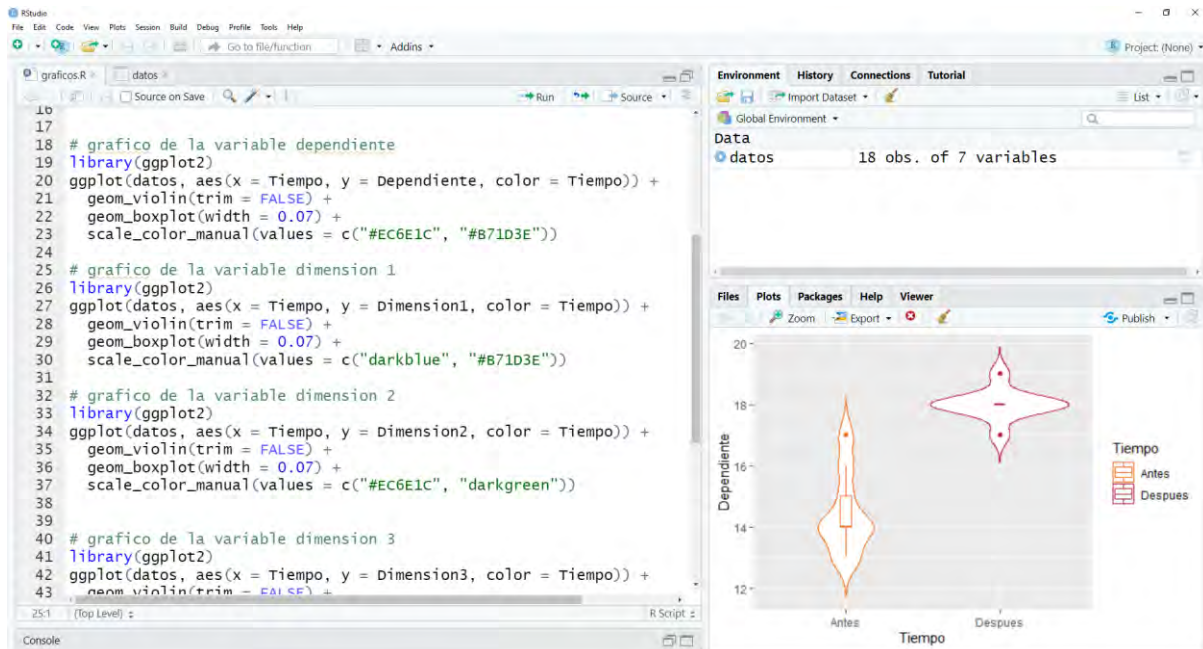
RStudio
File Edit Code View Plots Session Build Debug Profile Tools Help
Go to file/function Addins
Project: (None)

graficos.R × datos ×
Source on Save Run Source

16
17
18 # grafico de la variable dependiente
19 library(ggplot2)
20 ggplot(datos, aes(x = Tiempo, y = Dependiente, color = Tiempo)) +
21 geom_violin(trim = FALSE) +
22 geom_boxplot(width = 0.07) +
23 scale_color_manual(values = c("#EC6E1C", "#B71D3E"))
24
25 # grafico de la variable dimension 1
26 library(ggplot2)
27 ggplot(datos, aes(x = Tiempo, y = Dimension1, color = Tiempo)) +
28 geom_violin(trim = FALSE) +
29 geom_boxplot(width = 0.07) +
30 scale_color_manual(values = c("darkblue", "#B71D3E"))
31
32 # grafico de la variable dimension 2
33 library(ggplot2)
34 ggplot(datos, aes(x = Tiempo, y = Dimension2, color = Tiempo)) +
35 geom_violin(trim = FALSE) +
36 geom_boxplot(width = 0.07) +
37 scale_color_manual(values = c("#EC6E1C", "darkgreen"))
38
39
40 # grafico de la variable dimension 3
41 library(ggplot2)
42 ggplot(datos, aes(x = Tiempo, y = Dimension3, color = Tiempo)) +
43 geom_violin(trim = FALSE) +

25:1 (Top Level) R Script
Console

Environment History Connections Tutorial
Import Dataset List
Global Environment
Data
datos 18 obs. of 7 variables

Files Plots Packages Help Viewer
Zoom Export Publish

20
18
16
14
12
Dependiente
Antes Despues
Tiempo
Tiempo
Antes
Despues